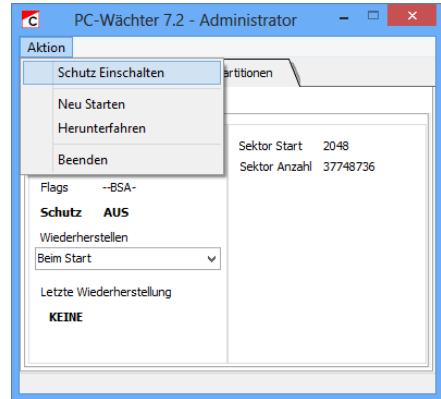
C PC-Wächter 7.2 - Administrator

Aktion

Schutz Einschalten

Neu Starten

Herunterfahren

Beenden

artitionen

Sektor Start 2048

Sektor Anzahl 37748736

Flags --BSA-

Schutz AUS

Wiederherstellen

Beim Start

Letzte Wiederherstellung

KEINE